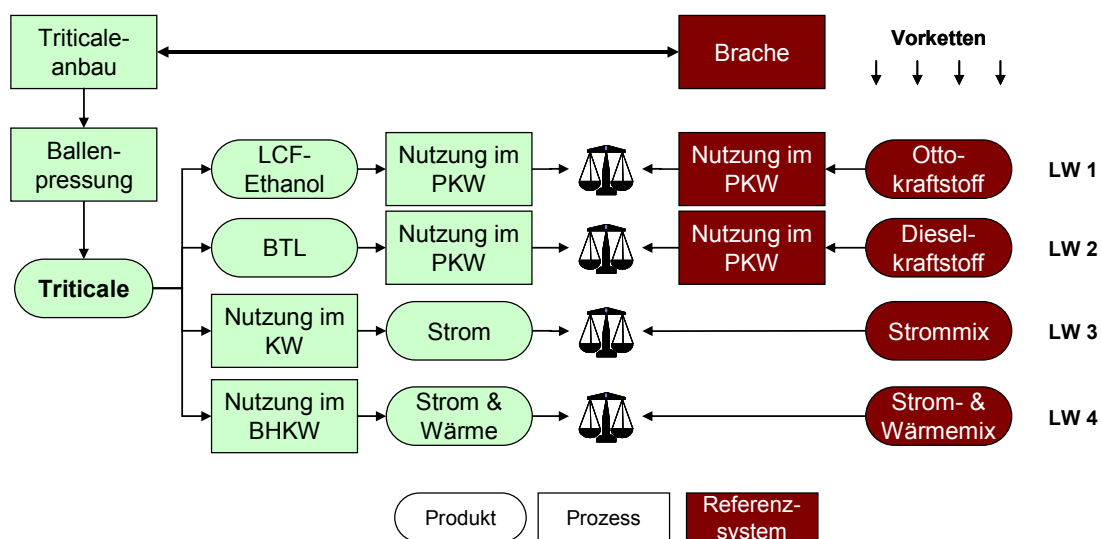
Triticale-anbau

Brache

Vorketten

Ballen-pressung

Triticale

LCF-Ethanol

Nutzung im PKW

Nutzung im PKW

Otto-kraftstoff

LW 1

BTL

Nutzung im PKW

Nutzung im PKW

Diesel-kraftstoff

LW 2

Nutzung im KW

Strom

Strommix

LW 3

Nutzung im BHKW

Strom & Wärme

Strom- & Wärmemix

LW 4

Produkt

Prozess

Referenz-system